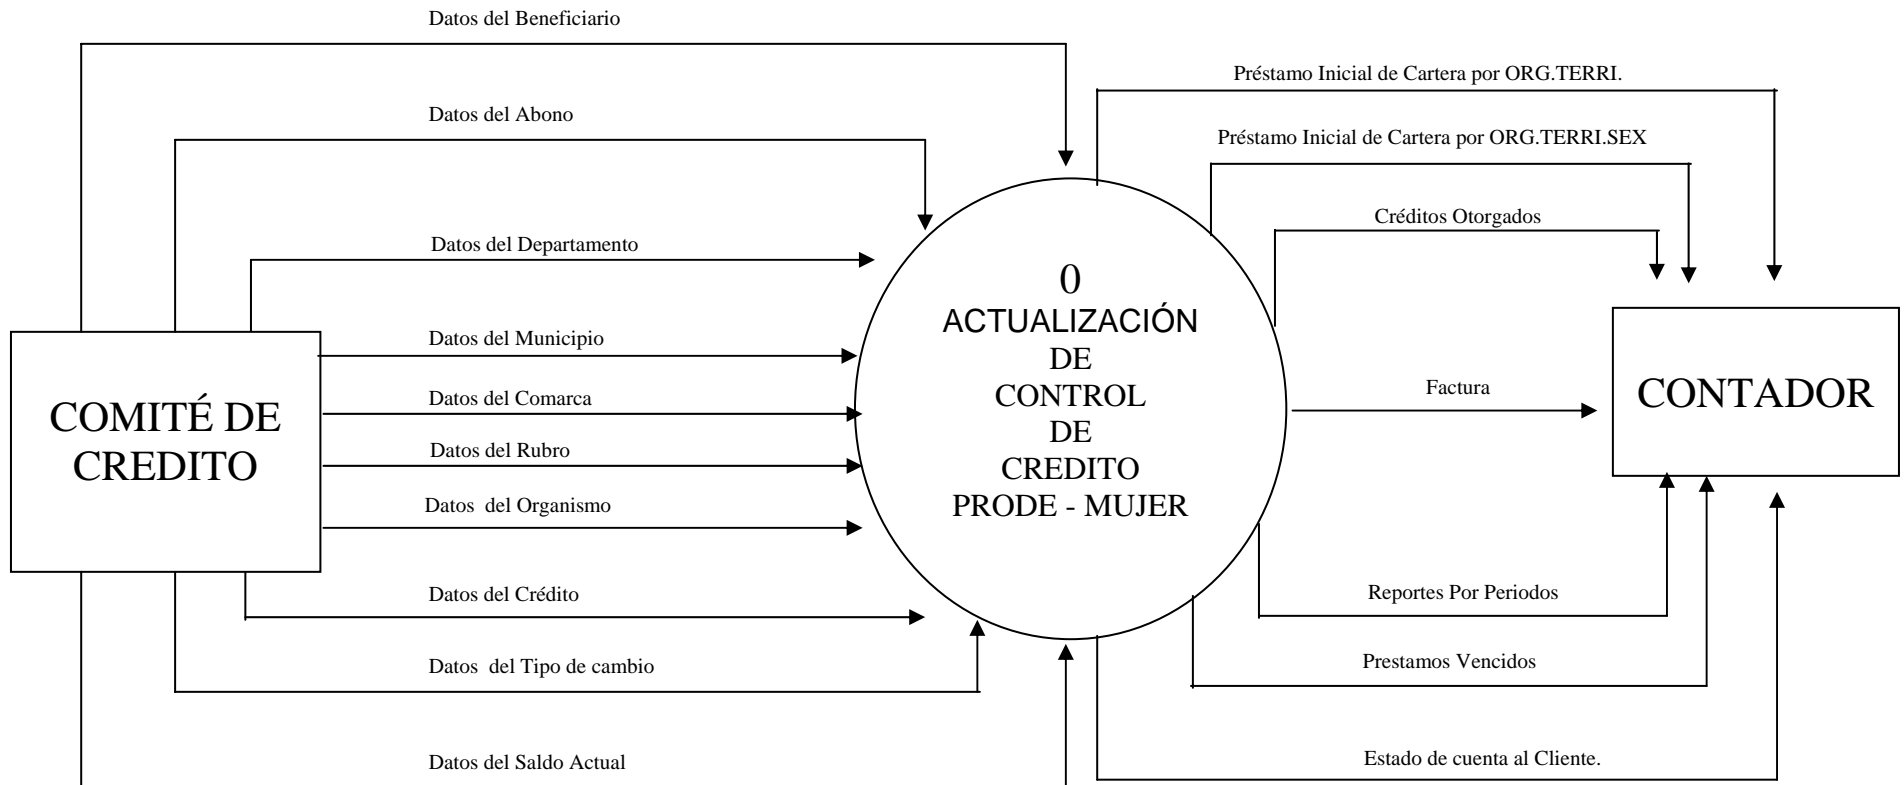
Datos del Beneficiario

Datos del Abono

Datos del Departamento

Datos del Municipio

Datos del Comarca

Datos del Rubro

Datos del Organismo

Datos del Crédito

Datos del Tipo de cambio

Datos del Saldo Actual

COMITÉ DE CREDITO

0
ACTUALIZACIÓN
DE
CONTROL
DE
CREDITO
PRODE - MUJER

Préstamo Inicial de Cartera por ORG.TERRI.

Préstamo Inicial de Cartera por ORG.TERRI.SEX

Créditos Otorgados

Factura

Reportes Por Periodos

Prestamos Vencidos

Estado de cuenta al Cliente.

CONTADOR